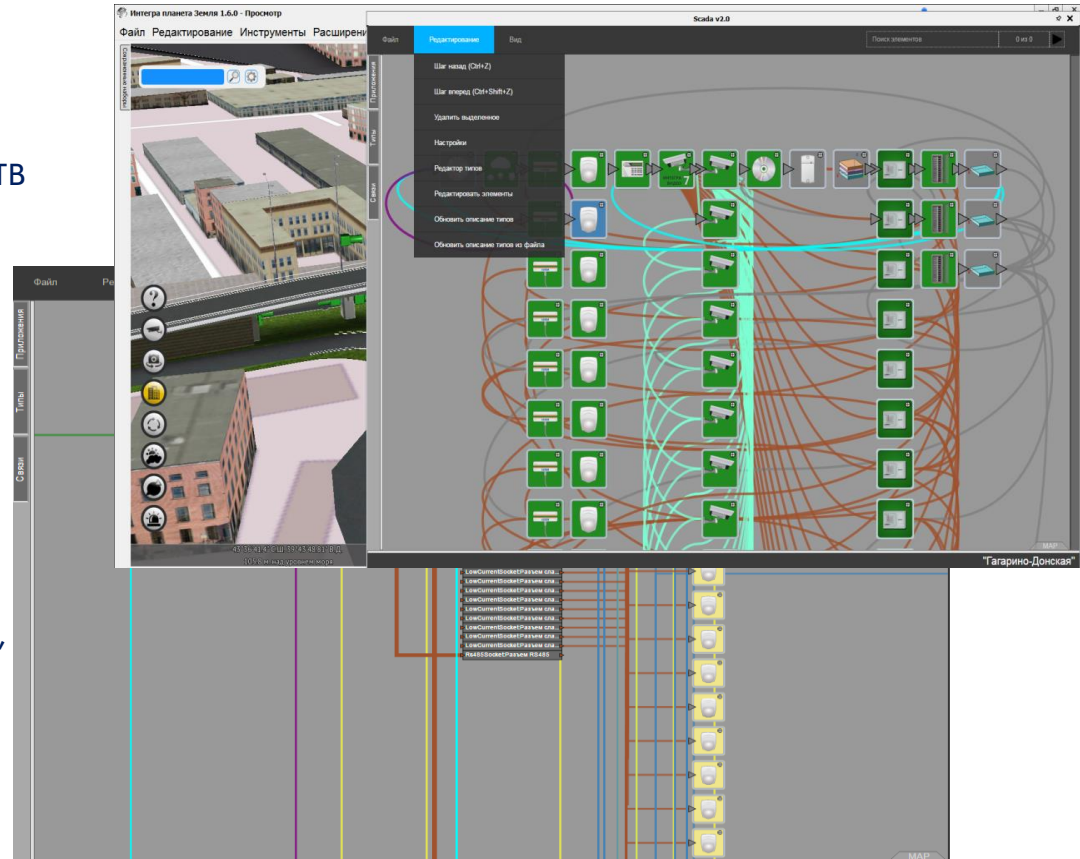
тв

Интегра планета Земля 1.6.0 - Просмотр
Файл Редактирование Инструменты Расширени

Scada v2.0
Файл Редактирование Вид
Поиск элементов 0 из 0

Шаг назад (Ctrl+Z)
Шаг вперед (Ctrl+Shift+Z)
Удалить выделенное
Настройки
Редактор типов
Редактировать элементы
Обновить описание типов
Обновить описание типов из файла

Приложения
Типы
Связи

43°36'41.4" С.Ш. 39°43'49.81" В.Д.
105 м. над уровнем моря

"Гагарино-Донская"

Файл Ре
Приложения
Типы
Связи

LowCurrentSocketРазъем сла...
LowCurrentSocketРазъем сла...
LowCurrentSocketРазъем сла...
LowCurrentSocketРазъем сла...
LowCurrentSocketРазъем сла...
LowCurrentSocketРазъем сла...
LowCurrentSocketРазъем сла...
LowCurrentSocketРазъем сла...
LowCurrentSocketРазъем сла...
RS485SocketРазъем RS485

MAP
MAP